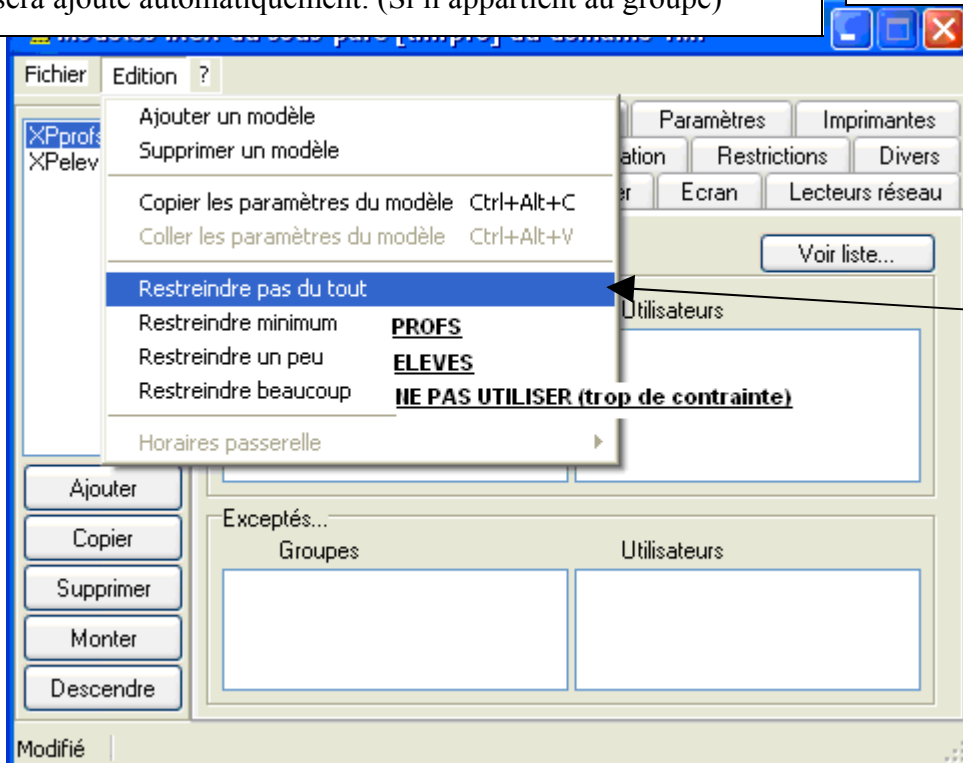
sera ajouté automatiquement. (S'il appartient au groupe)

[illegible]

Fichier Edition ?

XPprofs
XPelev

Ajouter un modèle
Supprimer un modèle
Copier les paramètres du modèle Ctrl+Alt+C
Coller les paramètres du modèle Ctrl+Alt+V
Restreindre pas du tout
Restreindre minimum PROFS
Restreindre un peu ELEVES
Restreindre beaucoup NE PAS UTILISER (trop de contrainte)
Horaires passerelle

Paramètres Imprimantes
ation Restrictions Divers
r Ecran Lecteurs réseau

Voir liste...

Utilisateurs

Ajouter
Copier
Supprimer
Monter
Descendre

Exceptés...
Groupes Utilisateurs

Modifié